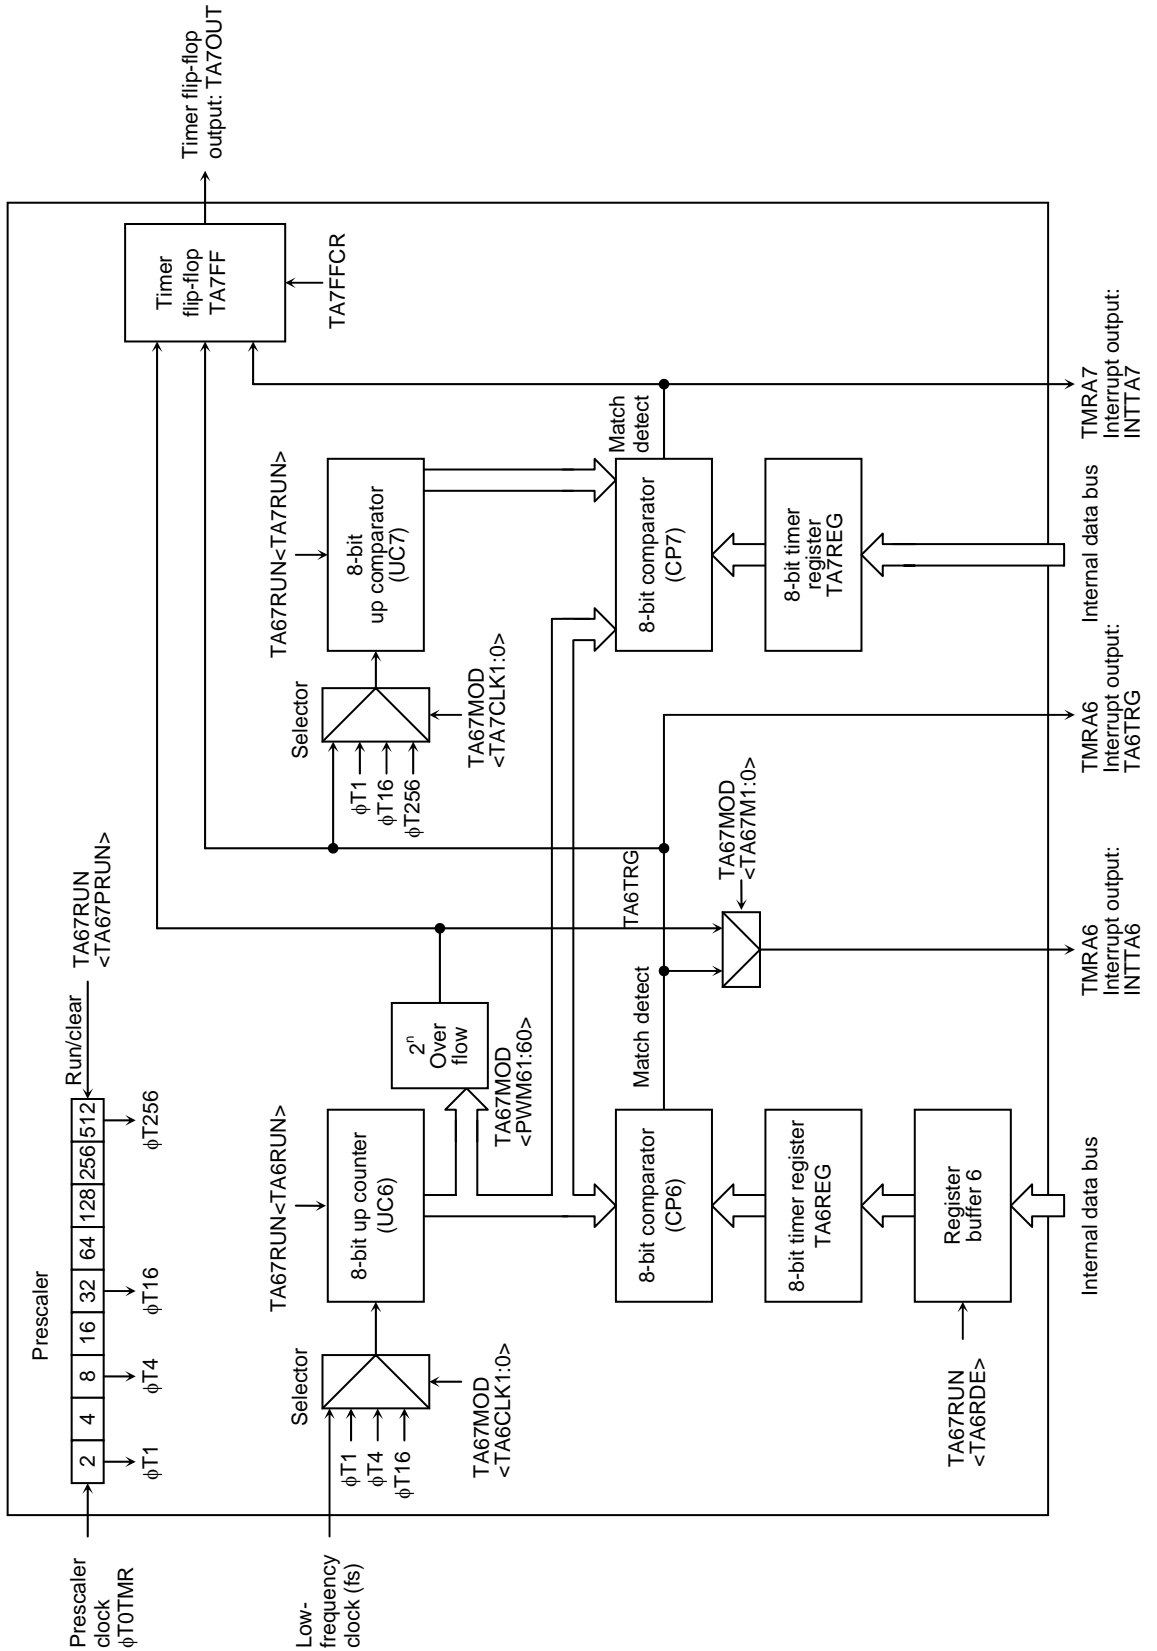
Prescaler clock φT0TMR

Low-frequency clock (fs)

Prescaler

| 2 | 4 | 8 | 16 | 32 | 64 | 128 | 256 | 512 |
|---|---|---|---|---|---|---|---|---|

φT1 φT4 φT16 φT256

Run/clear

TA67RUN <TA67PRUN>

Selector

φT1 φT4 φT16

TA67MOD <TA6CLK1:0>

TA67RUN<TA6RUN>

8-bit up counter (UC6)

$2^n$ Over flow

TA67MOD <PWM61:60>

8-bit comparator (CP6)

Match detect

8-bit timer register TA6REG

Register buffer 6

TA67RUN <TA6RDE>

Internal data bus

TA6TRG

TA67MOD <TA67M1:0>

TMRA6 Interrupt output: INTTA6

TMRA6 Interrupt output: TA6TRG

Selector

φT1 φT16 φT256

TA67MOD <TA7CLK1:0>

TA67RUN<TA7RUN>

8-bit up comparator (UC7)

8-bit comparator (CP7)

Match detect

8-bit timer register TA7REG

Internal data bus

TMRA7 Interrupt output: INTTA7

Timer flip-flop TA7FF

TA7FFCR

Timer flip-flop output: TA7OUT